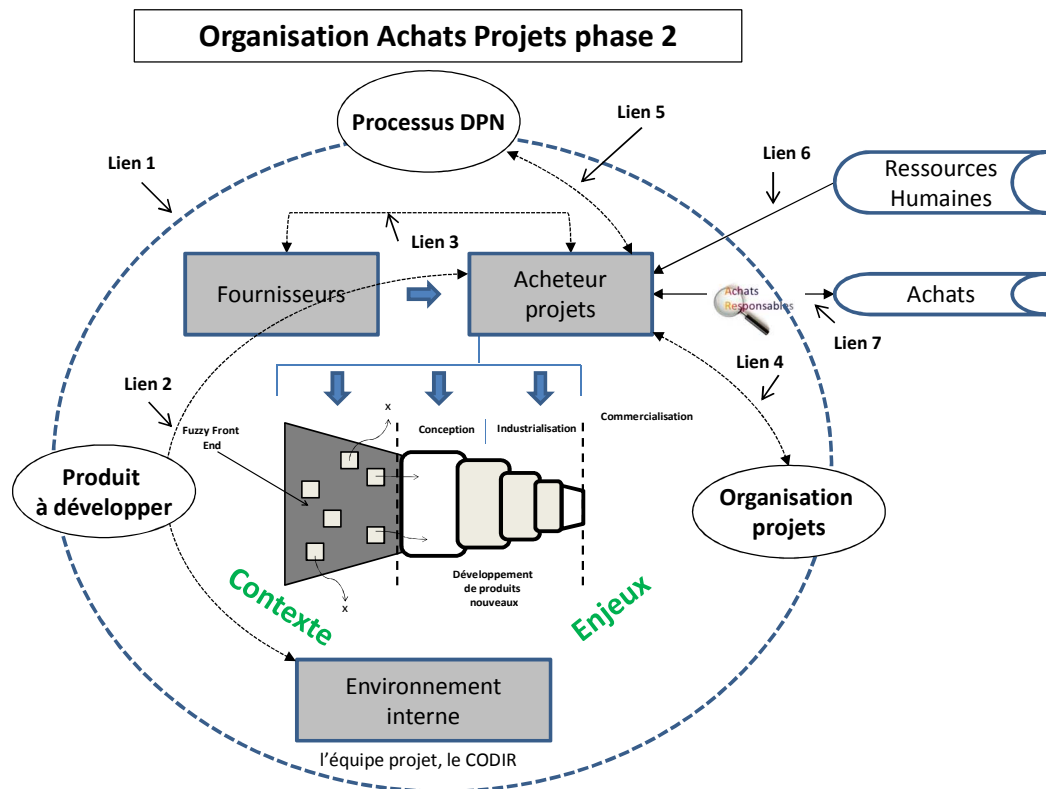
Organisation Achats Projets phase 2

Processus DPN

Lien 5

Lien 1

Lien 6

Ressources Humaines

Lien 3

Fournisseurs

Acheteur projets

Achats Responsables

Achats

Lien 7

Lien 4

Lien 2

Fuzzy Front End

x

Conception

Industrialisation

Commercialisation

Produit à développer

Organisation projets

Développement de produits nouveaux

x

Contexte

Enjeux

Environnement interne

l'équipe projet, le CODIR